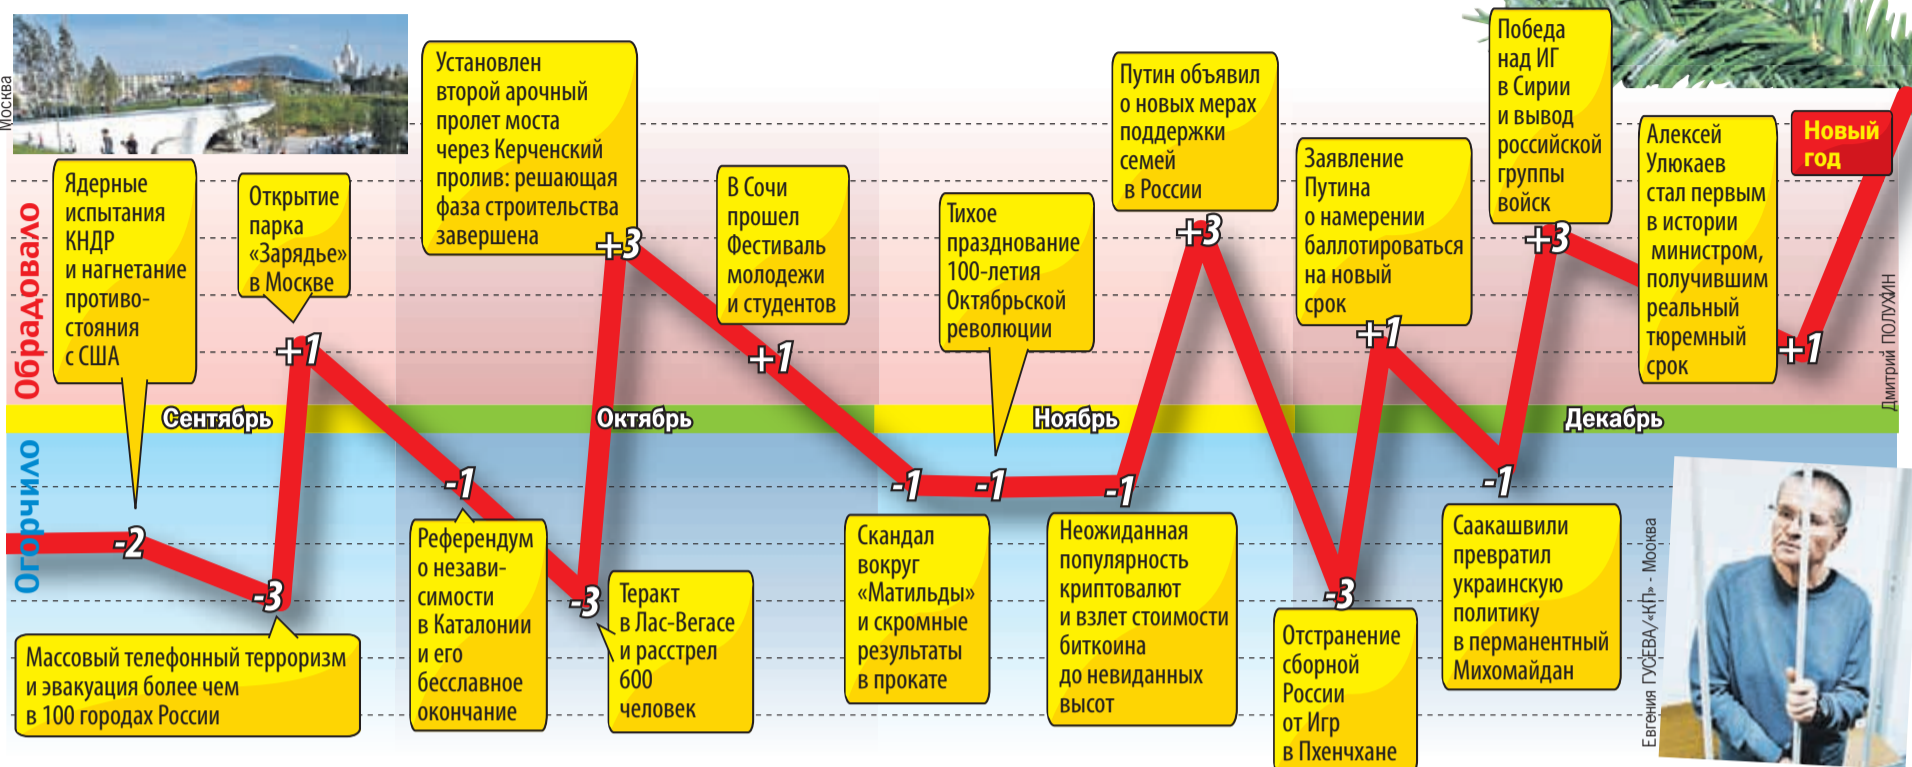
Москва

Обрадовало

Огорчило

Ядерные испытания КНДР и нагнетание противостояния с США

Открытие парка «Зарядье» в Москве

Установлен второй арочный пролет моста через Керченский пролив: решающая фаза строительства завершена

В Сочи прошел Фестиваль молодежи и студентов

Тихое празднование 100-летия Октябрьской революции

Путин объявил о новых мерах поддержки семей в России

Заявление Путина о намерении баллотироваться на новый срок

Победа над ИГ в Сирии и вывод российской группы войск

Алексей Улюкаев стал первым в истории министром, получившим реальный тюремный срок

Новый год

-2

-3

+1

-1

+3

-3

+1

-1

-1

-1

+3

-3

+1

+3

-1

+1

Сентябрь

Октябрь

Ноябрь

Декабрь

Массовый телефонный терроризм и эвакуация более чем в 100 городах России

Референдум о независимости в Каталонии и его бесславное окончание

Теракт в Лас-Вегасе и расстрел 600 человек

Скандал вокруг «Матильды» и скромные результаты в прокате

Неожиданная популярность криптовалют и взлет стоимости биткоина до невиданных высот

Отстранение сборной России от Игр в Пхенчхане

Саакашвили превратил украинскую политику в перманентный Михомайдан

Дмитрий ПОЛУХИН

Евгения ГУСЕВА/«КП» - Москва